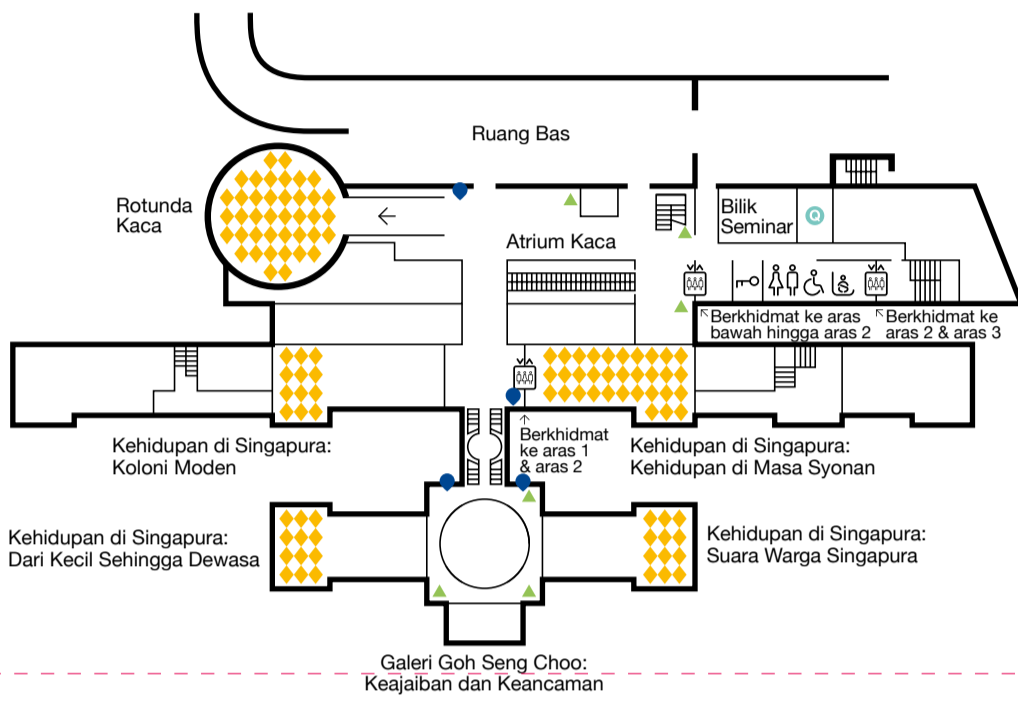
Ruang Bas

Rotunda Kaca

Atrium Kaca

Bilik Seminar

Q

Berkhidmat ke aras bawah hingga aras 2

Berkhidmat ke aras 2 & aras 3

Kehidupan di Singapura: Koloni Moden

Berkhidmat ke aras 1 & aras 2

Kehidupan di Singapura: Kehidupan di Masa Syonan

Kehidupan di Singapura: Dari Kecil Sehingga Dewasa

Kehidupan di Singapura: Suara Warga Singapura

Galeri Goh Seng Choo: Keajaiban dan Keancaman